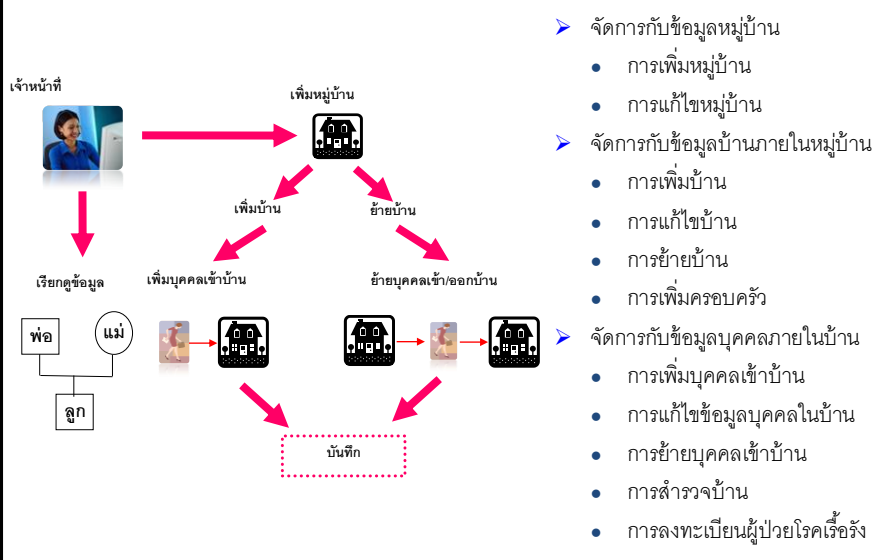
เจ้าหน้าที่

เพิ่มหมู่บ้าน

เพิ่มบ้าน

ย้ายบ้าน

เรียกดูข้อมูล

เพิ่มบุคคลเข้าบ้าน

ย้ายบุคคลเข้า/ออกบ้าน

พ่อ

แม่

ลูก

บันทึก

- จัดการกับข้อมูลหมู่บ้าน
  - การเพิ่มหมู่บ้าน
  - การแก้ไขหมู่บ้าน
- จัดการกับข้อมูลบ้านภายในหมู่บ้าน
  - การเพิ่มบ้าน
  - การแก้ไขบ้าน
  - การย้ายบ้าน
  - การเพิ่มครอบครัว
- จัดการกับข้อมูลบุคคลภายในบ้าน
  - การเพิ่มบุคคลเข้าบ้าน
  - การแก้ไขข้อมูลบุคคลในบ้าน
  - การย้ายบุคคลเข้าบ้าน
  - การสำรวจบ้าน
  - การลงทะเบียนผู้ป่วยโรคเรื้อรัง